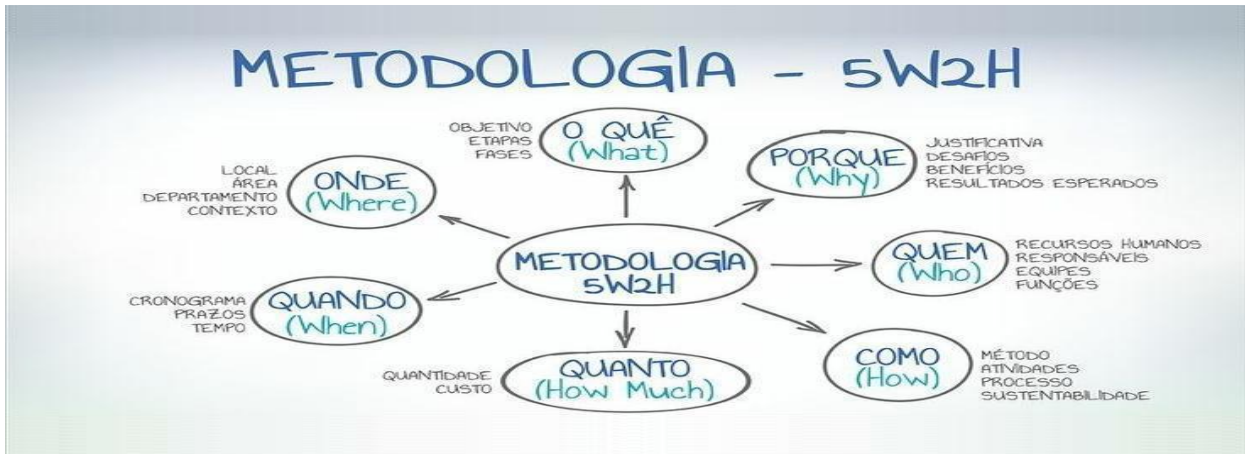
METODOLOGIA - 5W2H

OBJETIVO
ETAPAS
FASES

O QUÊ
(What)

LOCAL
ÁREA
DEPARTAMENTO
CONTEXTO

ONDE
(Where)

PORQUE
(Why)

JUSTIFICATIVA
DESAFIOS
BENEFÍCIOS
RESULTADOS ESPERADOS

METODOLOGIA
5W2H

QUEM
(Who)

RECURSOS HUMANOS
RESPONSÁVEIS
EQUIPES
FUNÇÕES

CRONOGRAMA
PRAZOS
TEMPO

QUANDO
(When)

QUANTIDADE
CUSTO

QUANTO
(How Much)

COMO
(How)

MÉTODO
ATIVIDADES
PROCESSO
SUSTENTABILIDADE